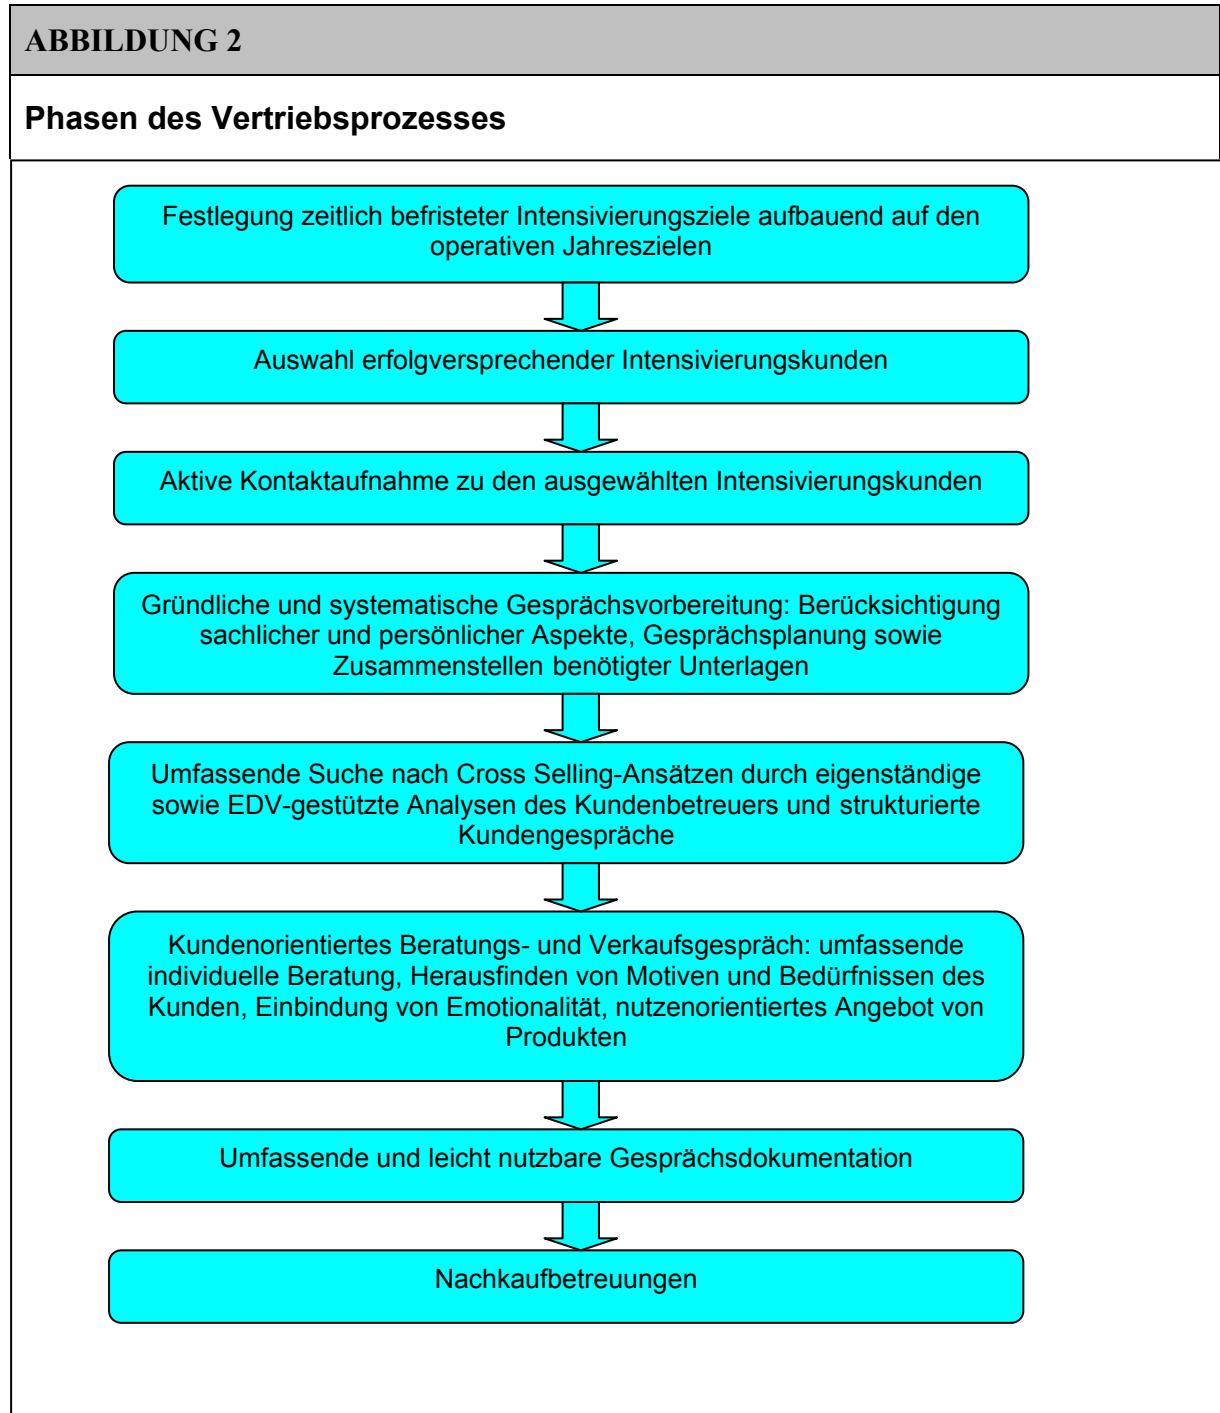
ABBILDUNG 2

Phasen des Vertriebsprozesses

Festlegung zeitlich befristeter Intensivierungsziele aufbauend auf den operativen Jahreszielen

Auswahl erfolgversprechender Intensivierungskunden

Aktive Kontaktaufnahme zu den ausgewählten Intensivierungskunden

Gründliche und systematische Gesprächsvorbereitung: Berücksichtigung sachlicher und persönlicher Aspekte, Gesprächsplanung sowie Zusammenstellen benötigter Unterlagen

Umfassende Suche nach Cross Selling-Ansätzen durch eigenständige sowie EDV-gestützte Analysen des Kundenbetreuers und strukturierte Kundengespräche

Kundenorientiertes Beratungs- und Verkaufsgespräch: umfassende individuelle Beratung, Herausfinden von Motiven und Bedürfnissen des Kunden, Einbindung von Emotionalität, nutzenorientiertes Angebot von Produkten

Umfassende und leicht nutzbare Gesprächsdokumentation

Nachkaufbetreuungen